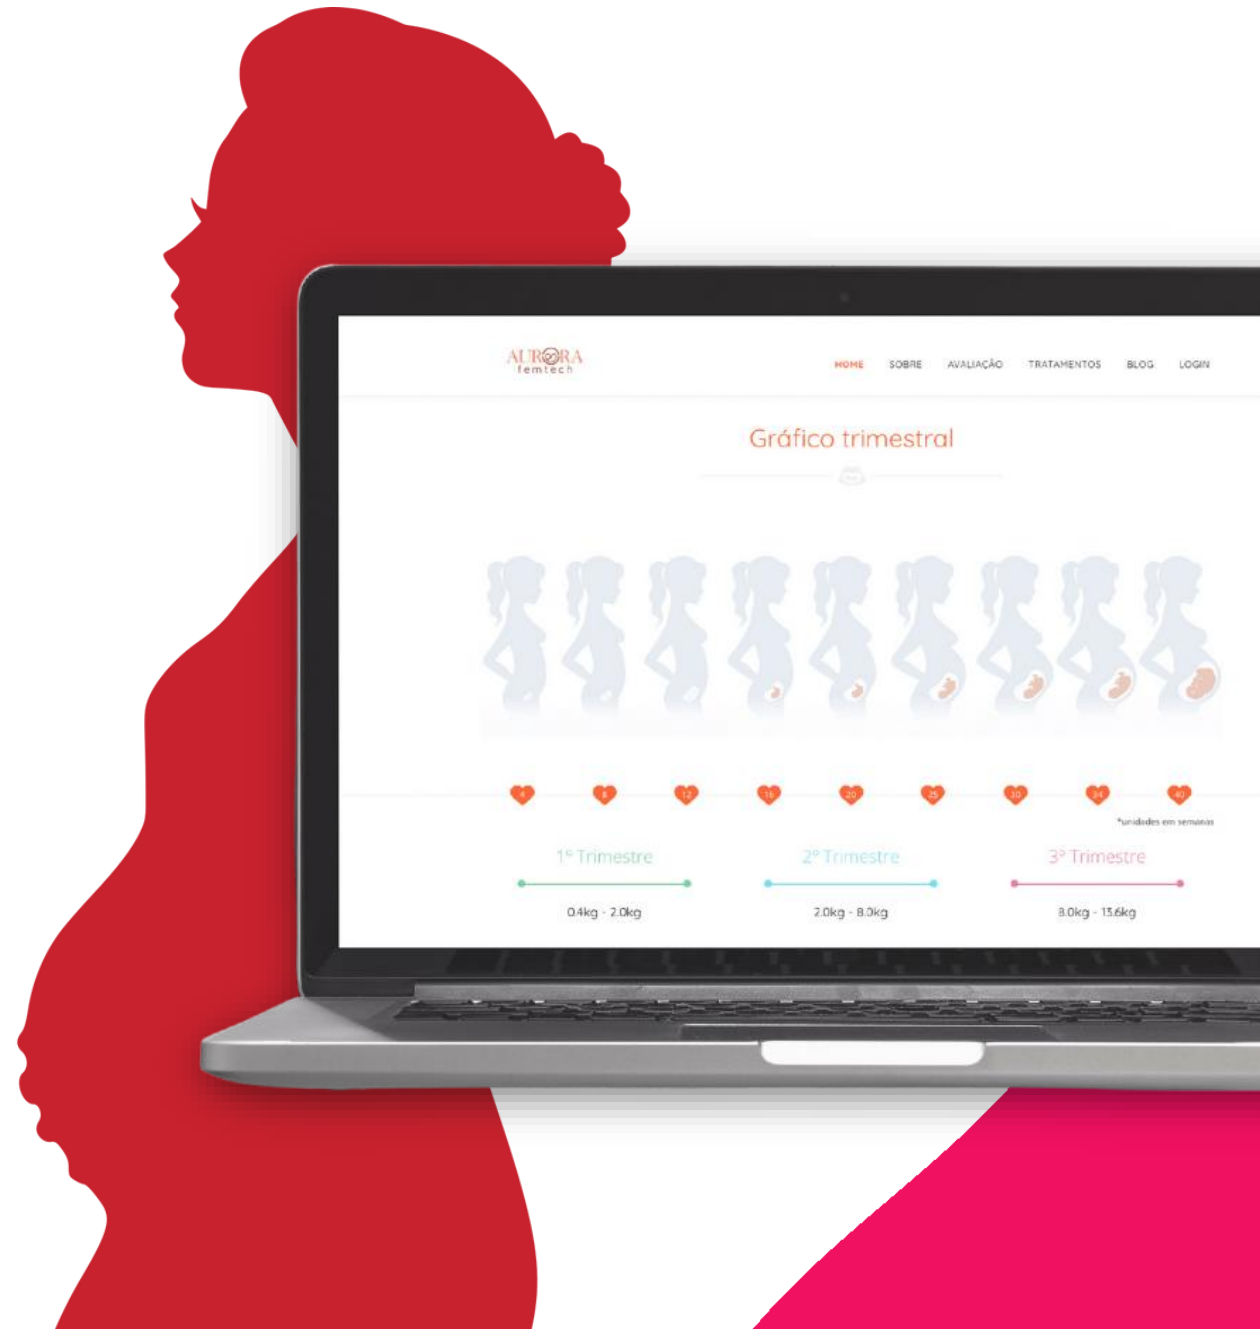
AURORA
femtech

HOME SOBRE AVALIAÇÃO TRATAMENTOS BLOG LOGIN

Gráfico trimestral

4 8 12 16 20 25 30 34 40

*unidades em semanas

1º Trimestre

0.4kg - 2.0kg

2º Trimestre

2.0kg - 8.0kg

3º Trimestre

8.0kg - 13.6kg